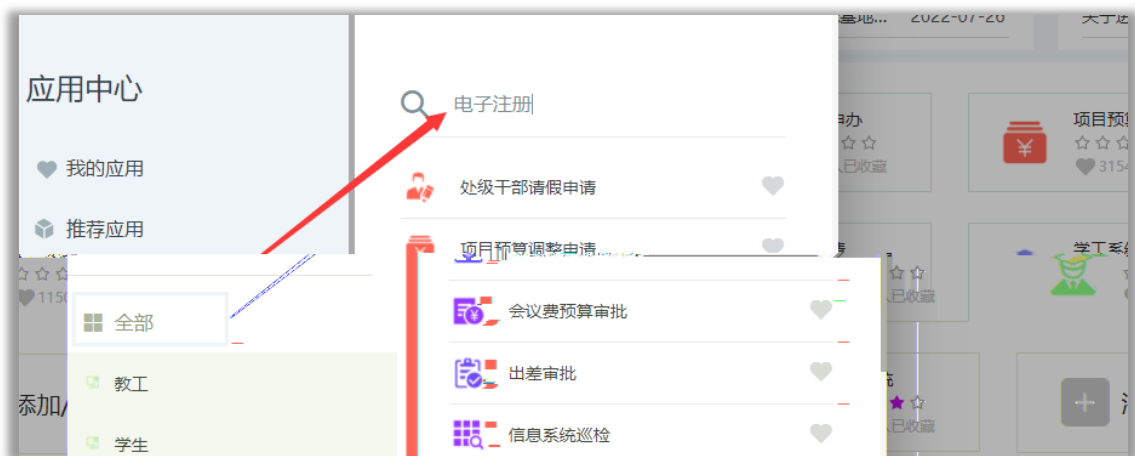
基地... 2022-07-26 关于

应用中心

我的应用

推荐应用

电子注册

处级干部请假申请

项目预算调整申请

办
已收藏

项目预
3154

1150

已收藏

学工系

全部

教工

学生

添加

会议费预算审批

出差审批

信息系统巡检

已收藏